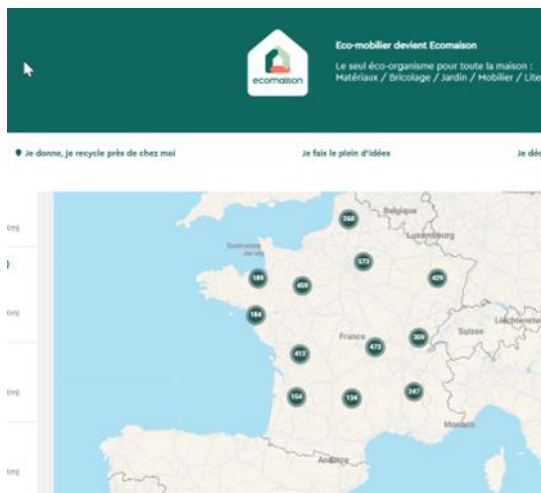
ecomaison

Eco-mobilier devient Ecomaison

Le seul éco-organisme pour toute la maison : Matériaux / Bricolage / Jardin / Mobilier / Lite

Je donne, je recycle près de chez moi

Je fais le plein d'idées

Je déc

(m)

(m)

(m)

(m)

Belgique

Luxembourg

Guernesey

Jersey

France

Suisse

Liechtenstein

Monaco

Andorre

268

573

429

189

459

184

412

473

309

154

136

247